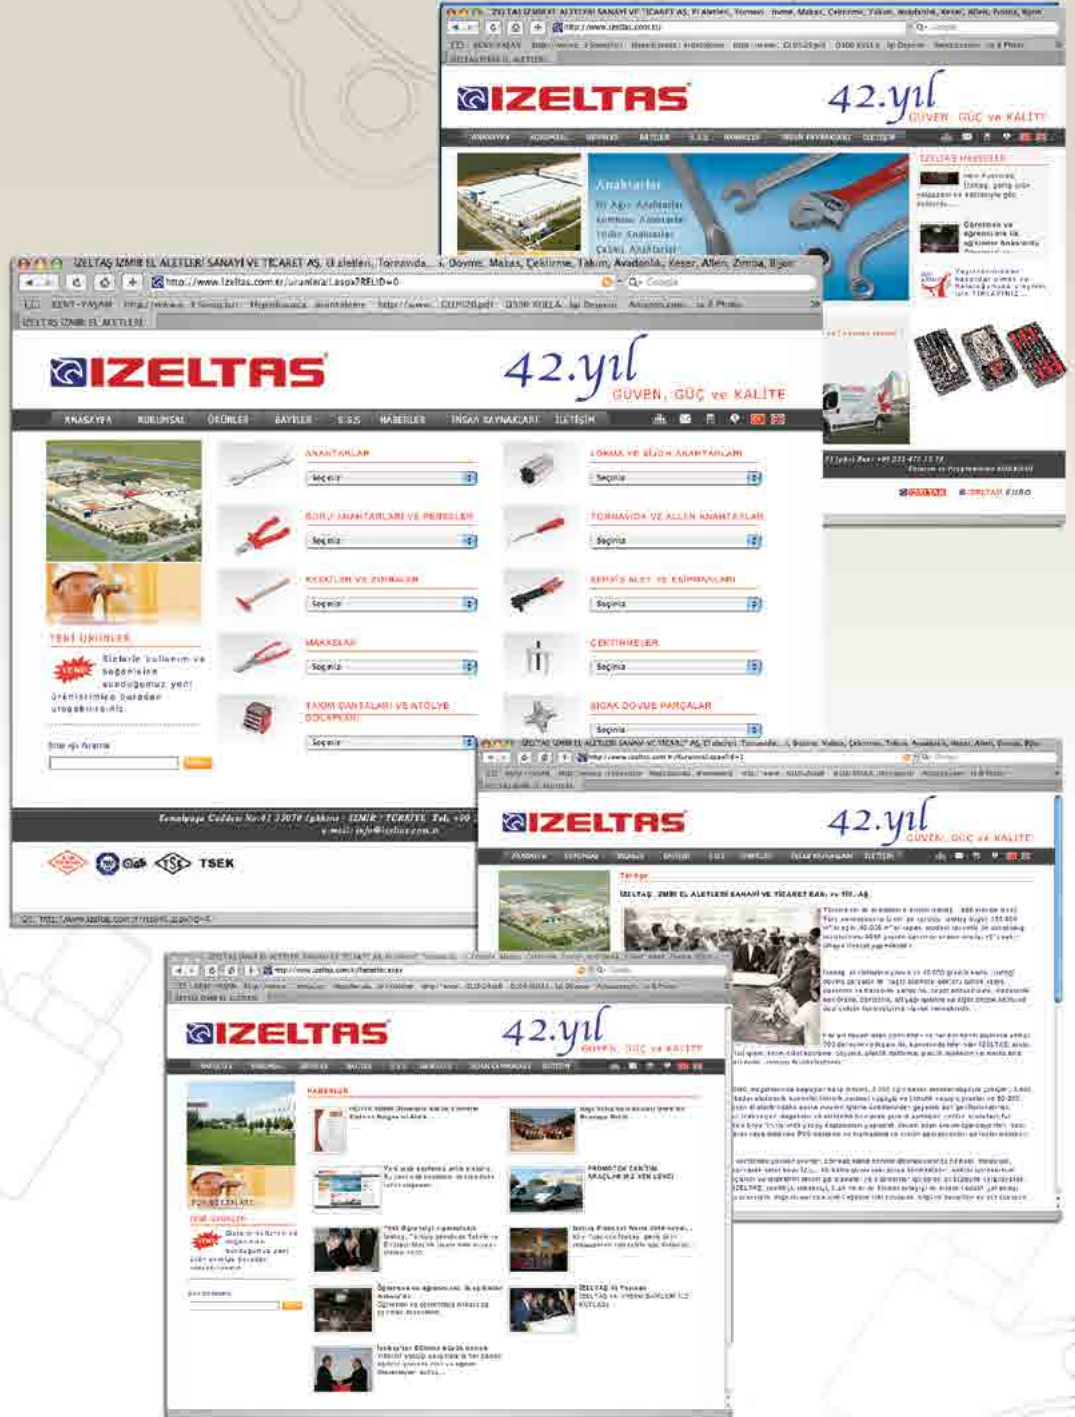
İZELTAŞ İZMİR EL ALETLERİ SANAYİ VE TİCARET A.Ş. El aletleri, Tornavida, Dövme, Makas, Çektirme, Takım, Avadanlık, Keser, Allen, Zımba, Boru

http://www.izeltas.com.tr/

IZELTAS

42.yıl GÜVEN, GÜÇ ve KALİTE

ANASAYFA KURUMSAL ÜRÜNLER BAYİLER S.S.S. HABERLER İNSAN KAYNAKLARI İLETİŞİM

Anahtarlar

İZELTAŞ HABERLERİ

İZELTAŞ İZMİR EL ALETLERİ SANAYİ VE TİCARET A.Ş. El aletleri, Tornavida, Dövme, Makas, Çektirme, Takım, Avadanlık, Keser, Allen, Zımba, Boru

http://www.izeltas.com.tr/urunler/all.aspx?RELID=0

İZELTAŞ İZMİR EL ALETLERİ

IZELTAS

42.yıl GÜVEN, GÜÇ ve KALİTE

ANASAYFA KURUMSAL ÜRÜNLER BAYİLER S.S.S. HABERLER İNSAN KAYNAKLARI İLETİŞİM

ANAHTARLAR
Seçiniz

LOKMA VE BİJON ANAHTARLARI
Seçiniz

BORU ANAHTARLARI VE PENSELER
Seçiniz

TORNAVİDA VE ALLEN ANAHTARLAR
Seçiniz

KESKİLER VE ZIMBALAR
Seçiniz

SERVİS ALET VE EKİPMANLARI
Seçiniz

MAKASLAR
Seçiniz

ÇEKTİRMELER
Seçiniz

TAKIM ÇANTALARI VE ATÖLYE DOLAPLARI
Seçiniz

SIKAK DÖVME PARÇALAR
Seçiniz

YENİ ÜRÜNLER

YENİ

Sizlerin kullanım ve beğeninize sunduğumuz yeni ürünlerimize buradan ulaşabilirsiniz.

Site içi Arama

Kemalpaşa Caddesi No:41 35070 Işıkkent - İZMİR / TÜRKİYE Tel. +90
e-mail: info@izeltas.com.tr

TSEK

IZELTAS

42.yıl GÜVEN, GÜÇ ve KALİTE

Tarihçe

İZELTAŞ İZMİR EL ALETLERİ SANAYİ VE TİCARET A.Ş. ve TİC. A.Ş.

IZELTAS

42.yıl GÜVEN, GÜÇ ve KALİTE

HABERLER

PROMOTOR CANTIM ARAÇLAR İKİ YEN LENDİ

İZELTAŞ ile Yaşasın